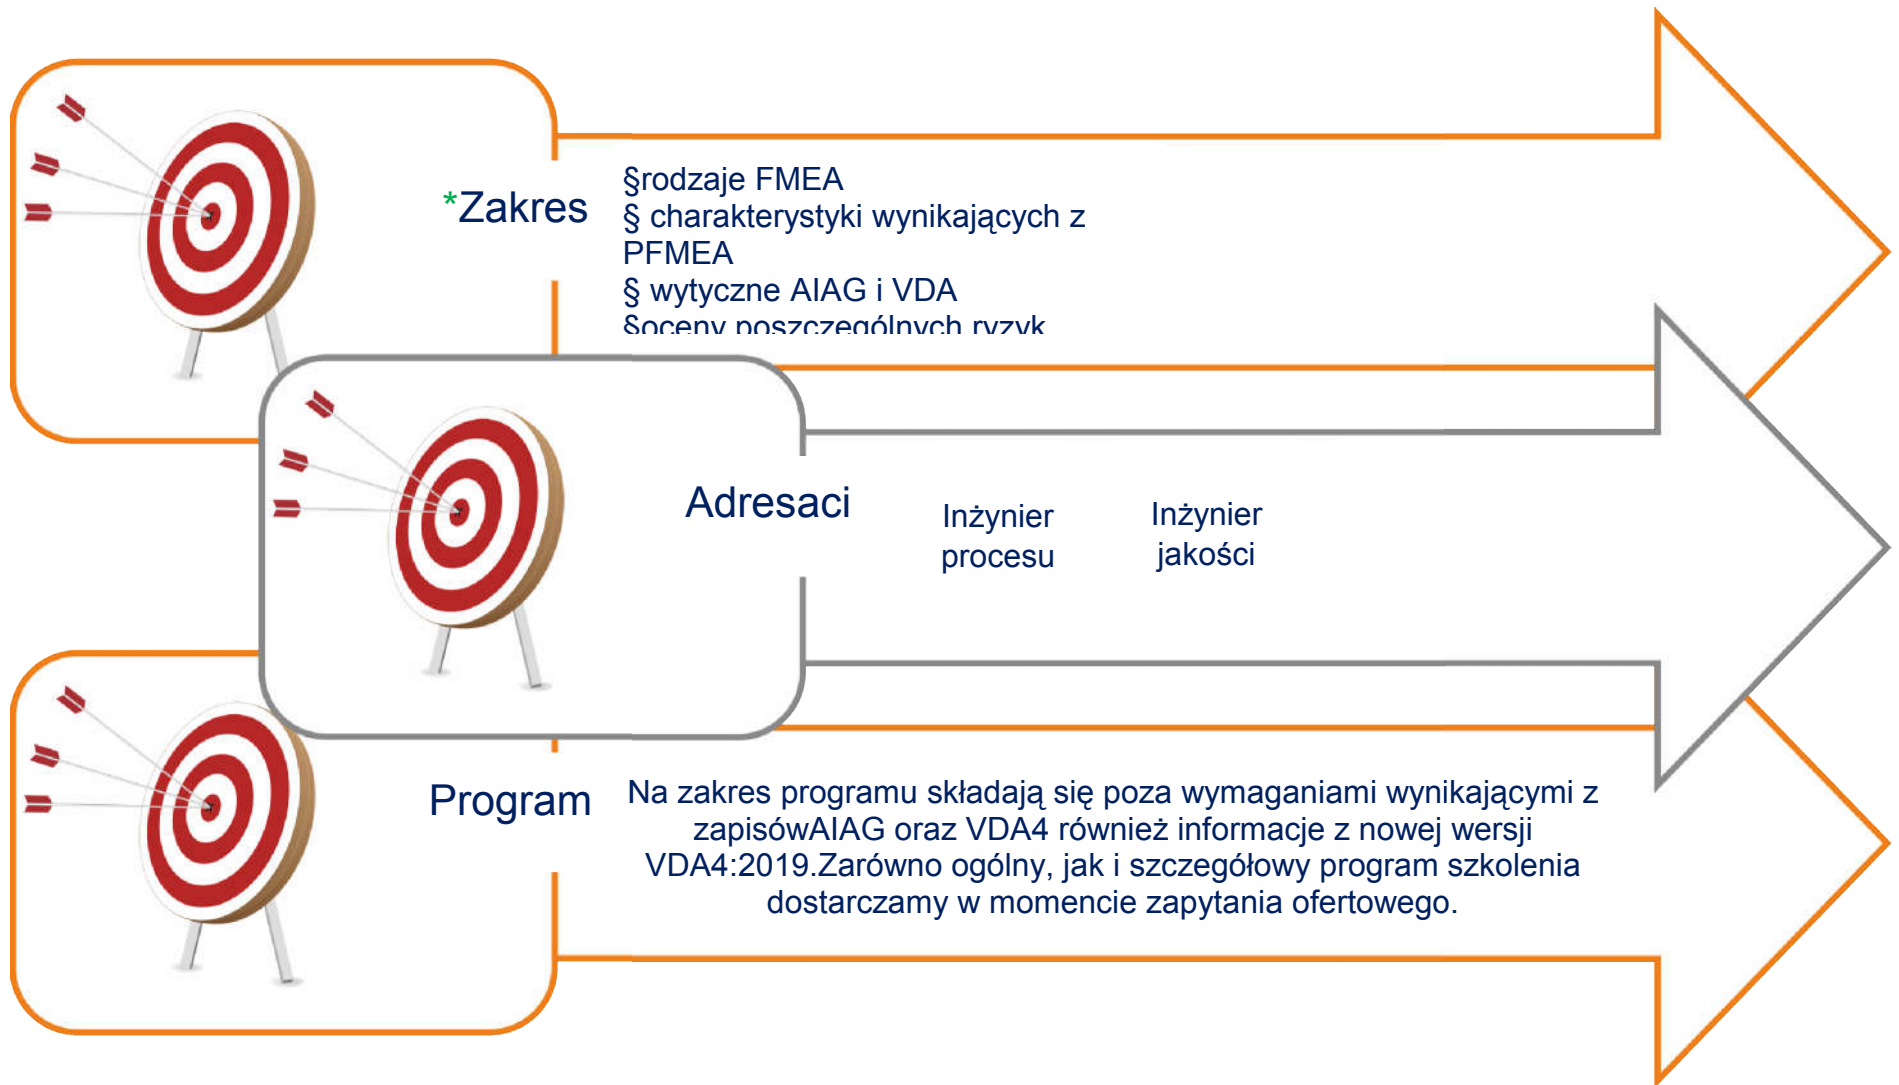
*Zakres

§rodzaje FMEA
§ charakterystyki wynikających z PFMEA
§ wytyczne AIAG i VDA
§oceny poszczególnych ryzyk

Adresaci

Inżynier procesu

Inżynier jakości

Program

Na zakres programu składają się poza wymaganiami wynikającymi z zapisówAIAG oraz VDA4 również informacje z nowej wersji VDA4:2019.Zarówno ogólny, jak i szczegółowy program szkolenia dostarczamy w momencie zapytania ofertowego.